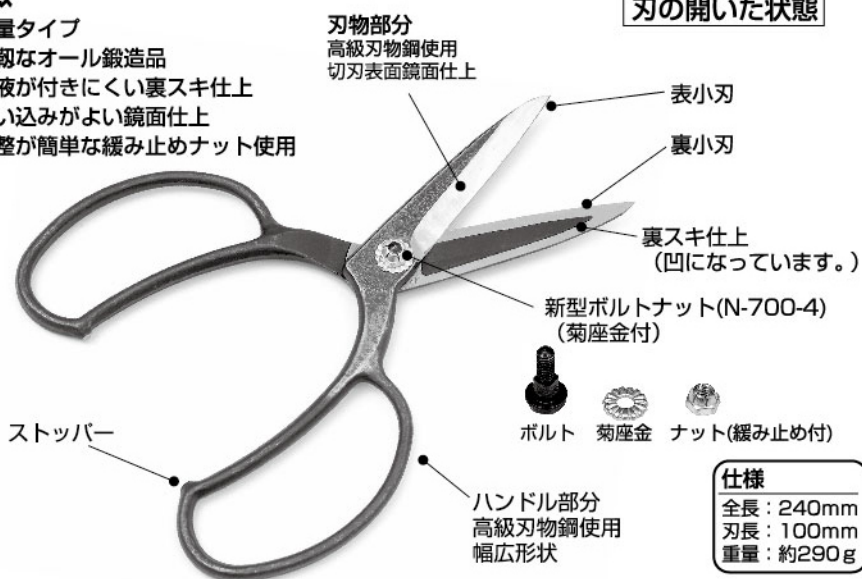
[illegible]
量タイプ
靱なオール鍛造品
液が付きにくい裏スキ仕上
い込みがよい鏡面仕上
整が簡単な緩み止めナット使用

刃物部分
高級刃物鋼使用
切刃表面鏡面仕上

刃の開いた状態

表小刃
裏小刃
裏スキ仕上
（凹になっています。）
新型ボルトナット(N-700-4)
（菊座金付）

ボルト　菊座金　ナット(緩み止め付)

ストッパー

ハンドル部分
高級刃物鋼使用
幅広形状

仕様
全長：240mm
刃長：100mm
重量：約290g